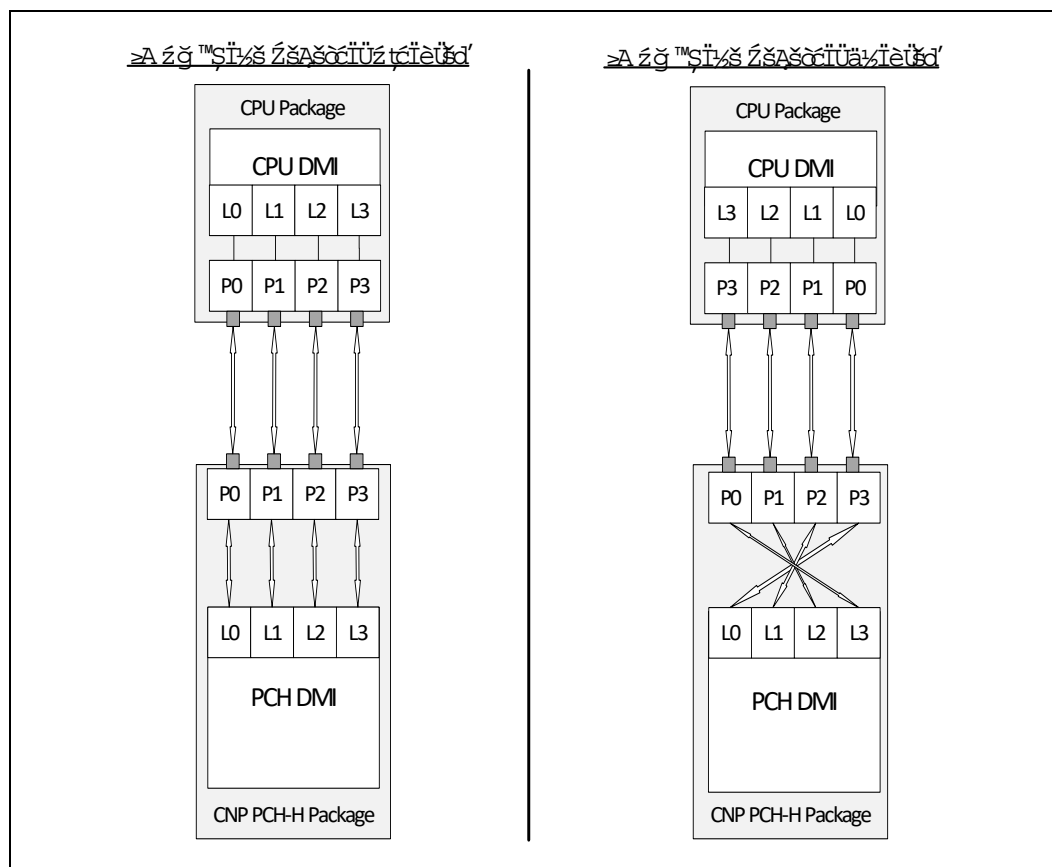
≥A źğ ™ŞÏ½š ŹšĄšöćÏÜź tćÏèÜšď

CPU Package

CPU DMI

L0 L1 L2 L3

P0 P1 P2 P3

P0 P1 P2 P3

L0 L1 L2 L3

PCH DMI

CNP PCH-H Package

≥A źğ ™ŞÏ½š ŹšĄšöćÏÜä½ÏèÜšď

CPU Package

CPU DMI

L3 L2 L1 L0

P3 P2 P1 P0

P0 P1 P2 P3

L0 L1 L2 L3

PCH DMI

CNP PCH-H Package